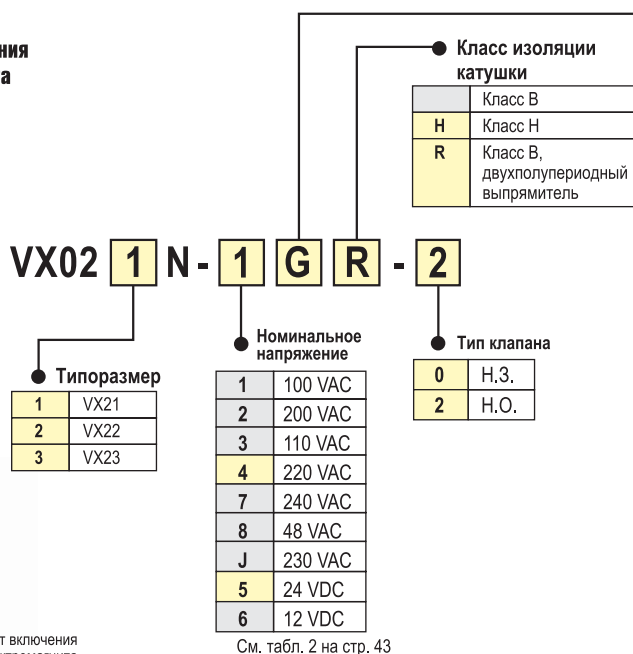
ния
а

Класс изоляции катушки

| | |
|---|---|
| | Класс B |
| H | Класс H |
| R | Класс B, двухполупериодный выпрямитель |

VX02 1 N - 1 G R - 2

Типоразмер

| | |
|---|---|
| 1 | VX21 |
| 2 | VX22 |
| 3 | VX23 |

Номинальное напряжение

| | |
|---|---|
| 1 | 100 VAC |
| 2 | 200 VAC |
| 3 | 110 VAC |
| 4 | 220 VAC |
| 7 | 240 VAC |
| 8 | 48 VAC |
| J | 230 VAC |
| 5 | 24 VDC |
| 6 | 12 VDC |

См. табл. 2 на стр. 43

Тип клапана

| | |
|---|---|
| 0 | Н.З. |
| 2 | Н.О. |

т включения
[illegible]